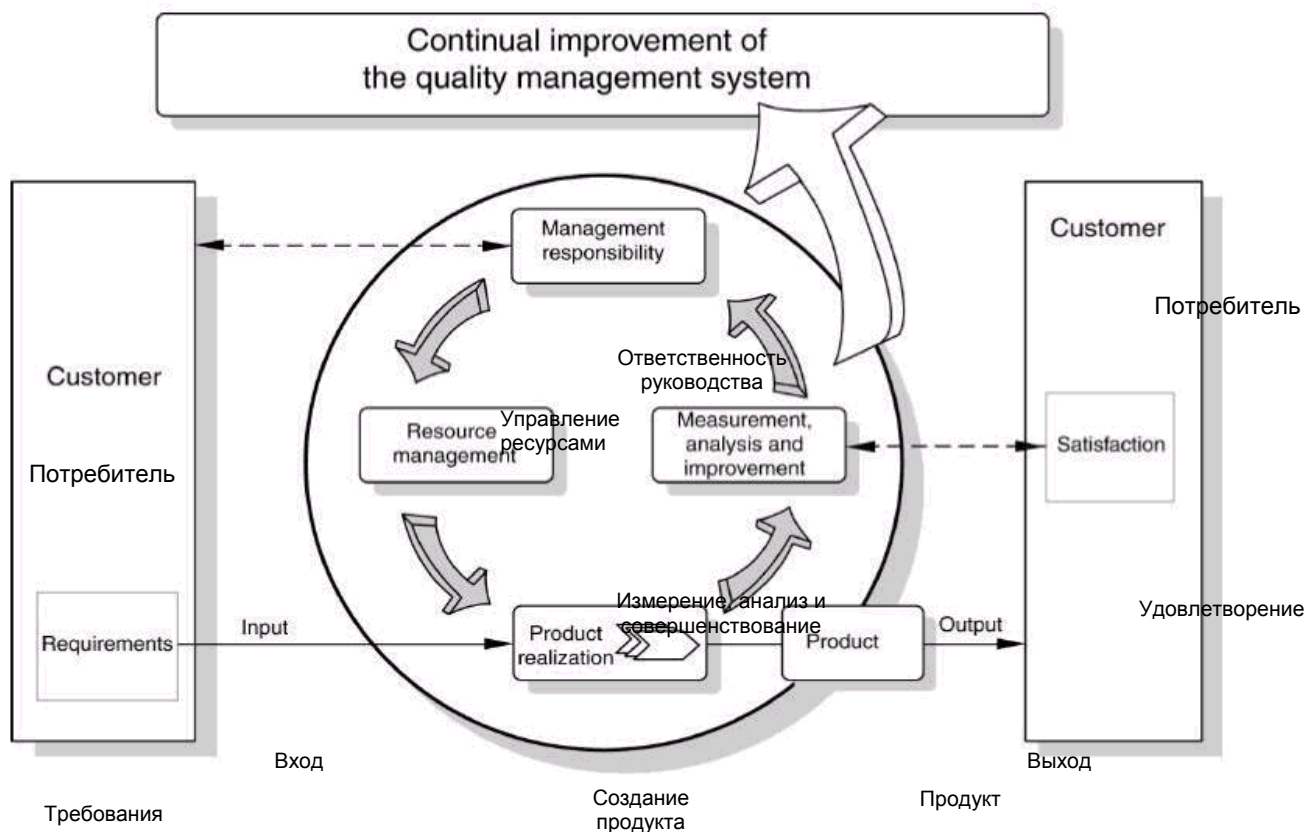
Continual improvement of the quality management system

Customer

Потребитель

Management responsibility

Ответственность руководства

Customer

Потребитель

Resource management

Управление ресурсами

Measurement, analysis and improvement

Satisfaction

Requirements

Input

Измерение, анализ и совершенствование

Product realization

Product

Output

Удовлетворение

Вход

Выход

Требования

Создание продукта

Продукт